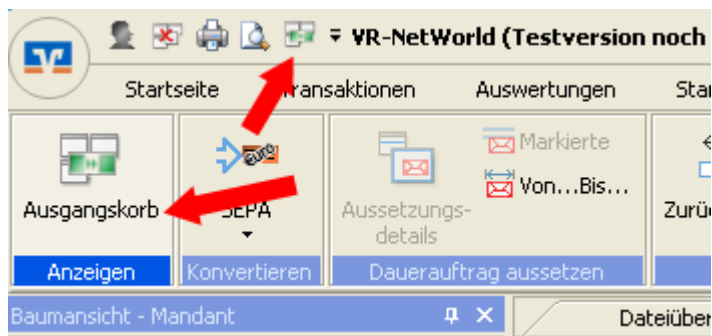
VR-NetWorld (Testversion noch

Startseite Transaktionen Auswertungen Sta

Ausgangskorb

SEPA

Aussetzungs-details

Markierte

Von…Bis…

Zurü

Anzeigen

Konvertieren

Dauerauftrag aussetzen

Baumansicht - Mandant

Dateiüber